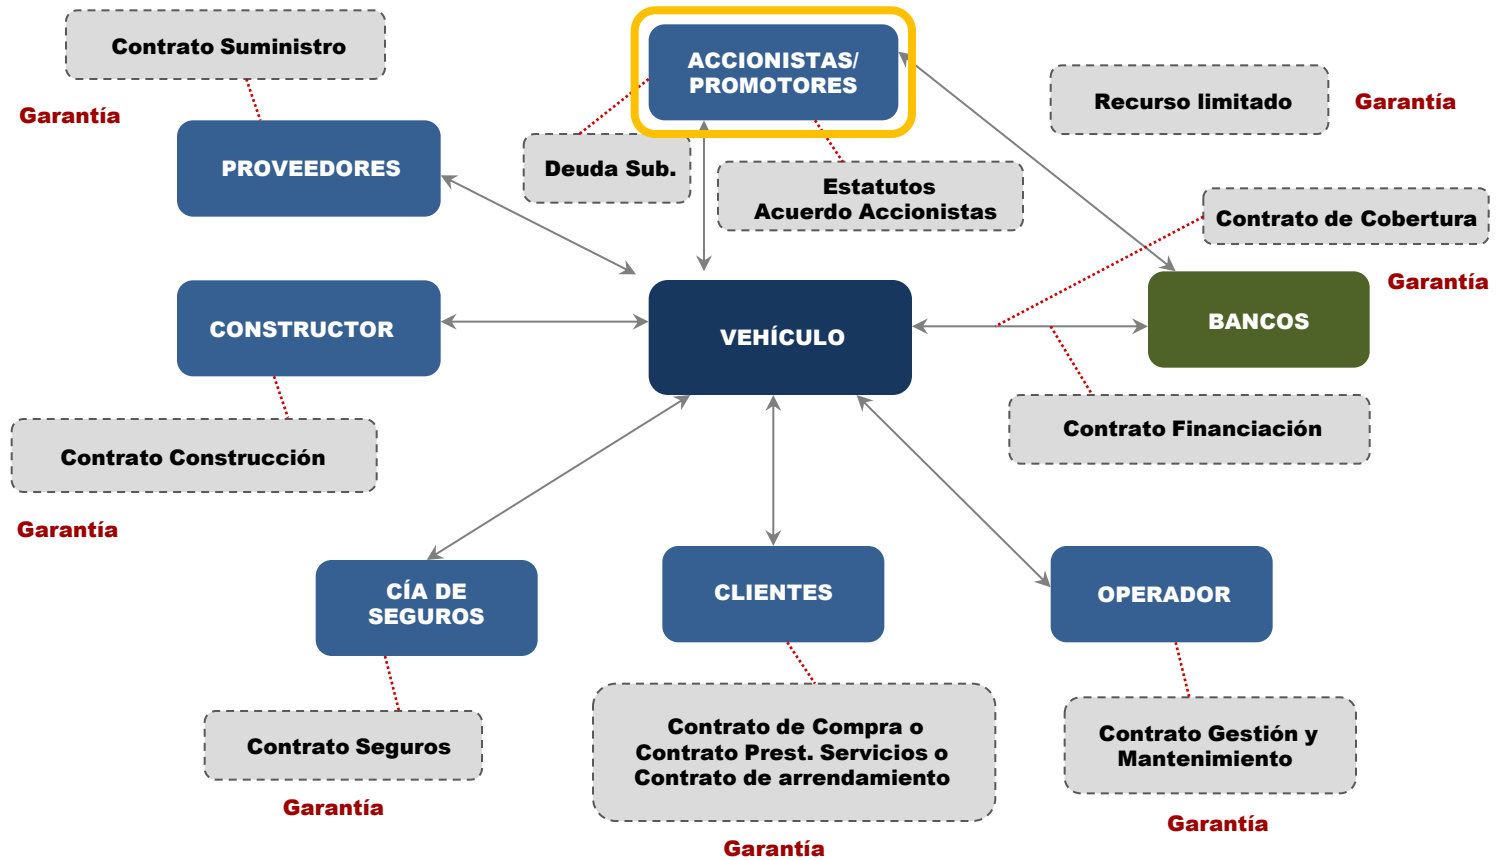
Contrato Suministro

ACCIONISTAS/
PROMOTORES

Recurso limitado

Garantía

Garantía

PROVEEDORES

Deuda Sub.

Estatutos
Acuerdo Accionistas

Contrato de Cobertura

Garantía

CONSTRUCTOR

VEHÍCULO

BANCOS

Contrato Construcción

Contrato Financiación

Garantía

CÍA DE
SEGUROS

CLIENTES

OPERADOR

Contrato Seguros

Contrato de Compra o
Contrato Prest. Servicios o
Contrato de arrendamiento

Contrato Gestión y
Mantenimiento

Garantía

Garantía

Garantía